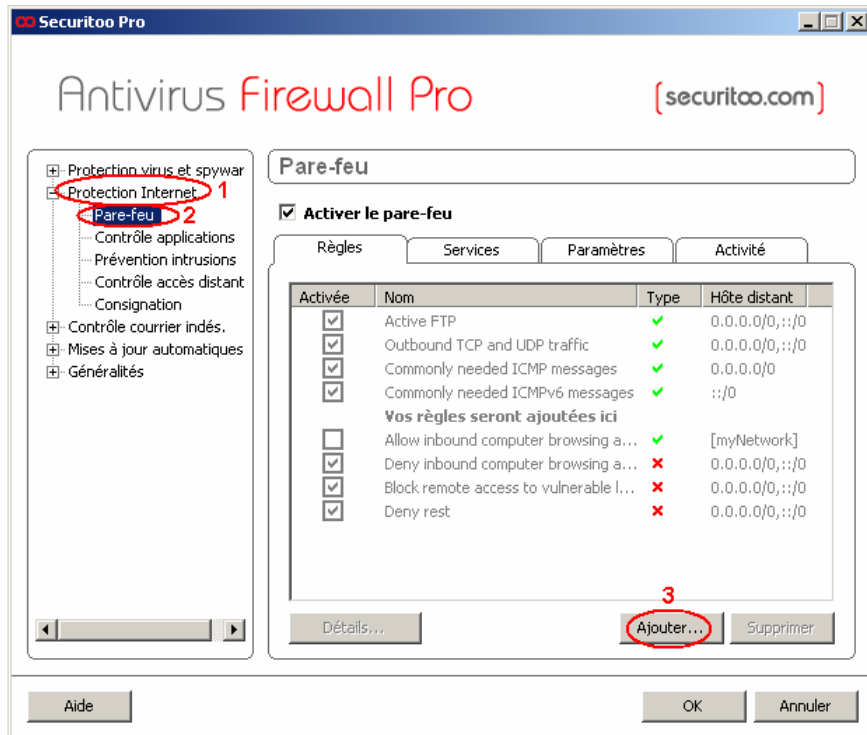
Securitoo Pro

Antivirus Firewall Pro

[securitoo.com]

Protection virus et spywar
Protection Internet 1
Pare-feu 2
Contrôle applications
Prévention intrusions
Contrôle accès distant
Consignation
Contrôle courrier indés.
Mises à jour automatiques
Généralités

Pare-feu

Activer le pare-feu

Règles | Services | Paramètres | Activité

| Activée | Nom | Type | Hôte distant |
|---|---|---|---|
| ☑ | Active FTP | ✔ | 0.0.0.0/0,::/0 |
| ☑ | Outbound TCP and UDP traffic | ✔ | 0.0.0.0/0,::/0 |
| ☑ | Commonly needed ICMP messages | ✔ | 0.0.0.0/0 |
| ☑ | Commonly needed ICMPv6 messages | ✔ | ::/0 |
| | Vos règles seront ajoutées ici | | |
| ☐ | Allow inbound computer browsing a... | ✔ | [myNetwork] |
| ☑ | Deny inbound computer browsing a... | ✖ | 0.0.0.0/0,::/0 |
| ☑ | Block remote access to vulnerable l... | ✖ | 0.0.0.0/0,::/0 |
| ☑ | Deny rest | ✖ | 0.0.0.0/0,::/0 |

3

Détails... | Ajouter... | Supprimer

Aide | OK | Annuler